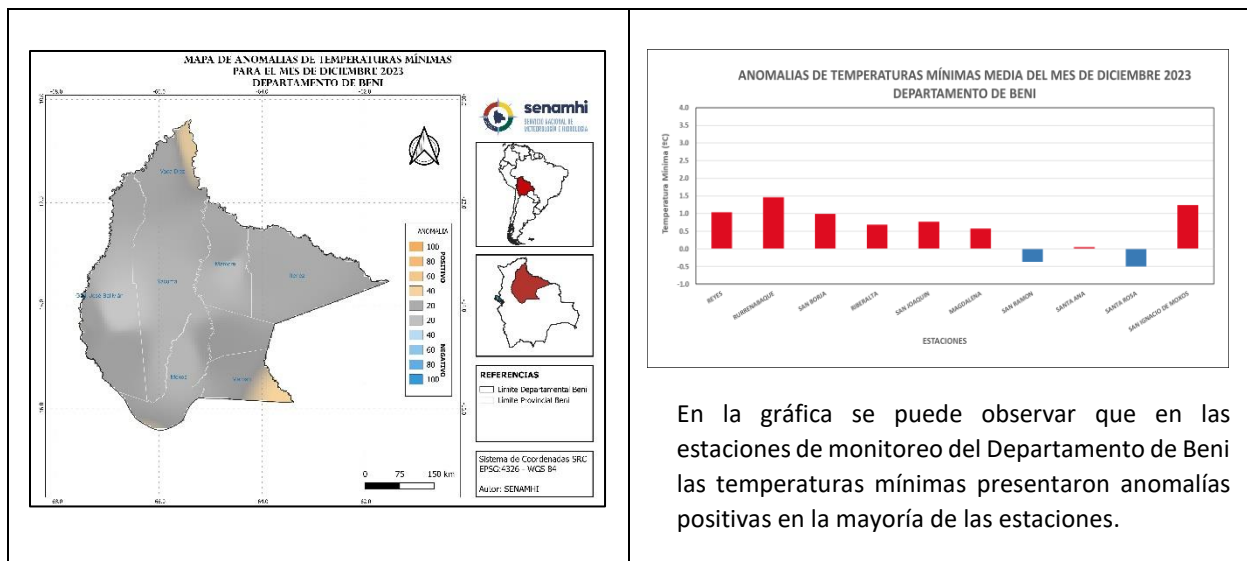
MAPA DE ANOMALIAS DE TEMPERATURAS MÍNIMAS
PARA EL MES DE DICIEMBRE 2023
DEPARTAMENTO DE BENI

senamhi
SERVICIO NACIONAL DE METEOROLOGÍA E HIDROLOGÍA

ANOMALIA
100
80
60
40
20
20
40
60
80
100
POSITIVO
NEGATIVO

REFERENCIAS
Limite Departamental Beni
Limite Provincial Beni

Sistema de Coordenadas SRC
EPSG: 4326 - WGS 84

Autor: SENAMHI

0 75 150 km

ANOMALIAS DE TEMPERATURAS MÍNIMAS MEDIA DEL MES DE DICIEMBRE 2023
DEPARTAMENTO DE BENI

Temperatura Mínima (ºC)
4.0
3.5
3.0
2.5
2.0
1.5
1.0
0.5
0.0
-0.5
-1.0

REYES
RURRENABAQUE
SAN BORJA
RIBERALTA
SAN JOAQUIN
MAGDALENA
SAN RAMON
SANTA ANA
SANTA ROSA
SAN IGNACIO DE MOXOS

ESTACIONES

En la gráfica se puede observar que en las estaciones de monitoreo del Departamento de Beni las temperaturas mínimas presentaron anomalías positivas en la mayoría de las estaciones.